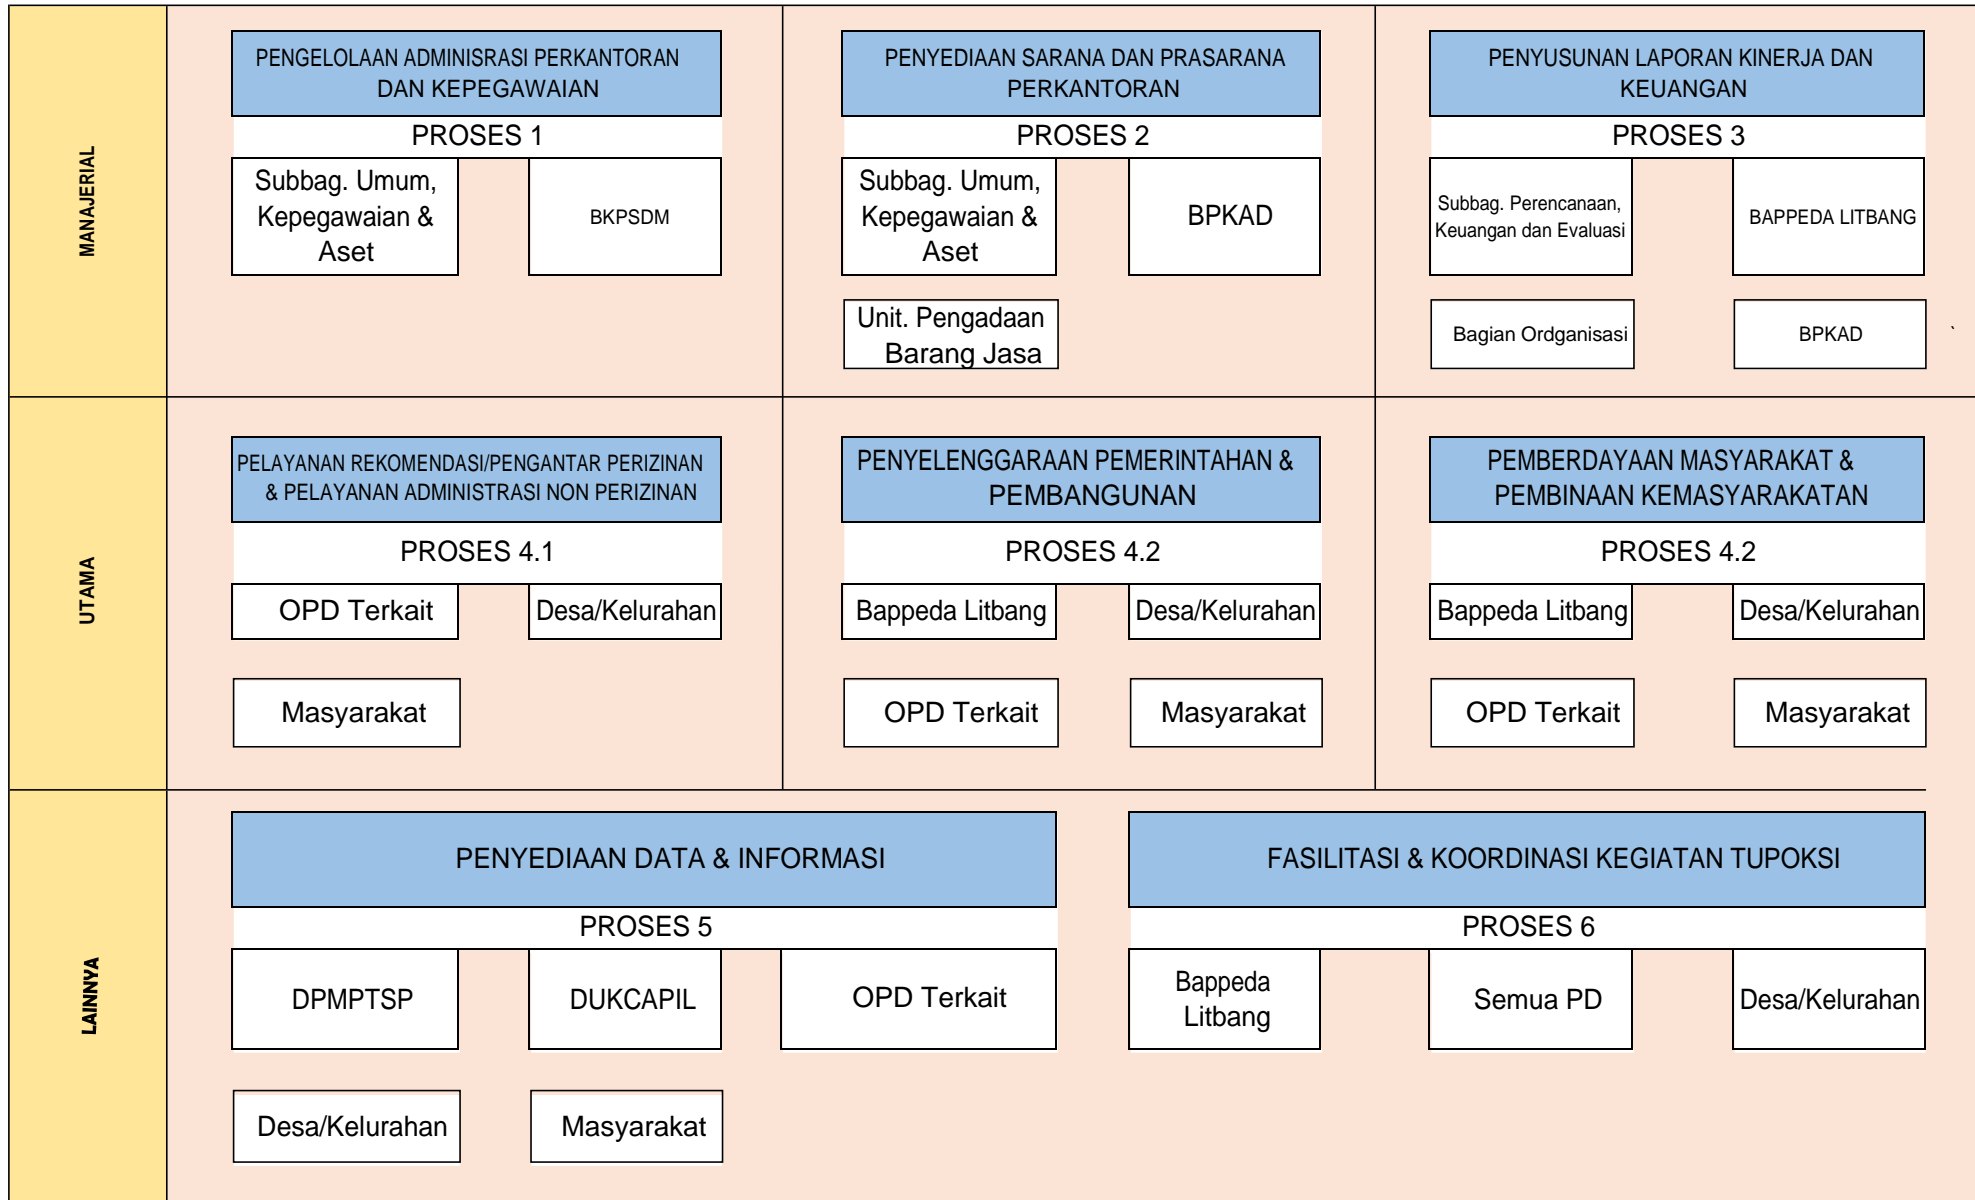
MANAJERIAL

PENGELOLAAN ADMINISRASI PERKANTORAN DAN KEPEGAWAIAN

PROSES 1

Subbag. Umum, Kepegawaian & Aset

BKPSDM

PENYEDIAAN SARANA DAN PRASARANA PERKANTORAN

PROSES 2

Subbag. Umum, Kepegawaian & Aset

BPKAD

Unit. Pengadaan Barang Jasa

PENYUSUNAN LAPORAN KINERJA DAN KEUANGAN

PROSES 3

Subbag. Perencanaan, Keuangan dan Evaluasi

BAPPEDA LITBANG

Bagian Ordganisasi

BPKAD

UTAMA

PELAYANAN REKOMENDASI/PENGANTAR PERIZINAN & PELAYANAN ADMINISTRASI NON PERIZINAN

PROSES 4.1

OPD Terkait

Desa/Kelurahan

Masyarakat

PENYELENGGARAAN PEMERINTAHAN & PEMBANGUNAN

PROSES 4.2

Bappeda Litbang

Desa/Kelurahan

OPD Terkait

Masyarakat

PEMBERDAYAAN MASYARAKAT & PEMBINAAN KEMASYARAKATAN

PROSES 4.2

Bappeda Litbang

Desa/Kelurahan

OPD Terkait

Masyarakat

LAINNYA

PENYEDIAAN DATA & INFORMASI

PROSES 5

DPMPTSP

DUKCAPIL

OPD Terkait

Desa/Kelurahan

Masyarakat

FASILITASI & KOORDINASI KEGIATAN TUPOKSI

PROSES 6

Bappeda Litbang

Semua PD

Desa/Kelurahan